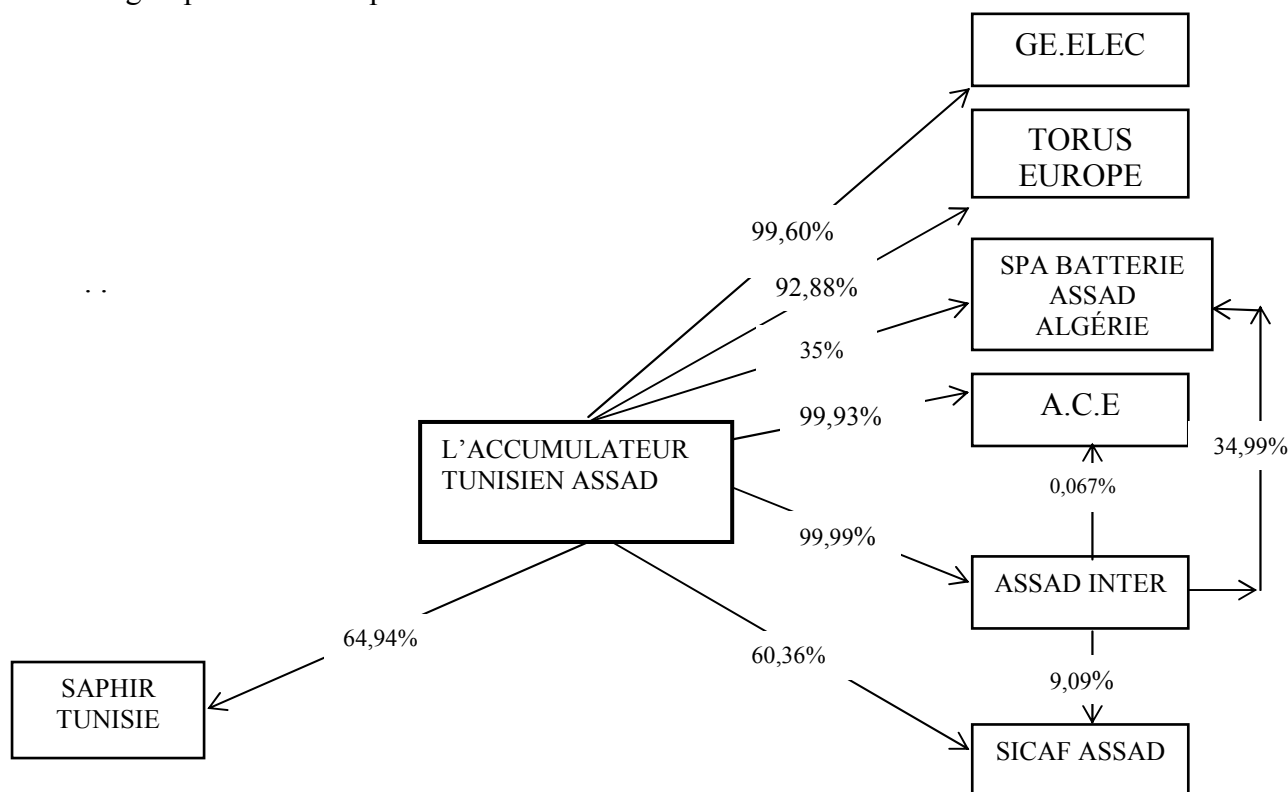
GE.ELEC

TORUS EUROPE

99,60%

92,88%

SPA BATTERIE ASSAD ALGÉRIE

35%

99,93%

A.C.E

L'ACCUMULATEUR TUNISIEN ASSAD

34,99%

0,067%

99,99%

ASSAD INTER

64,94%

60,36%

9,09%

SAPHIR TUNISIE

SICAF ASSAD